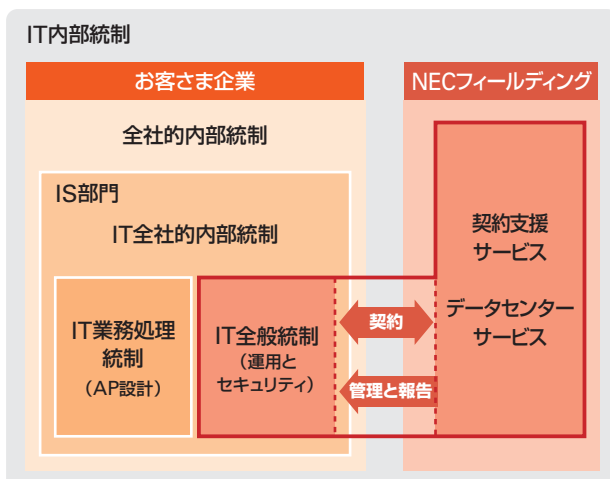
IT内部統制

お客さま企業

NECフィールディング

全社的内部統制

IS部門

IT全社的内部統制

IT業務処理統制
（AP設計）

IT全般統制
（運用とセキュリティ）

契約

管理と報告

契約支援サービス

データセンターサービス